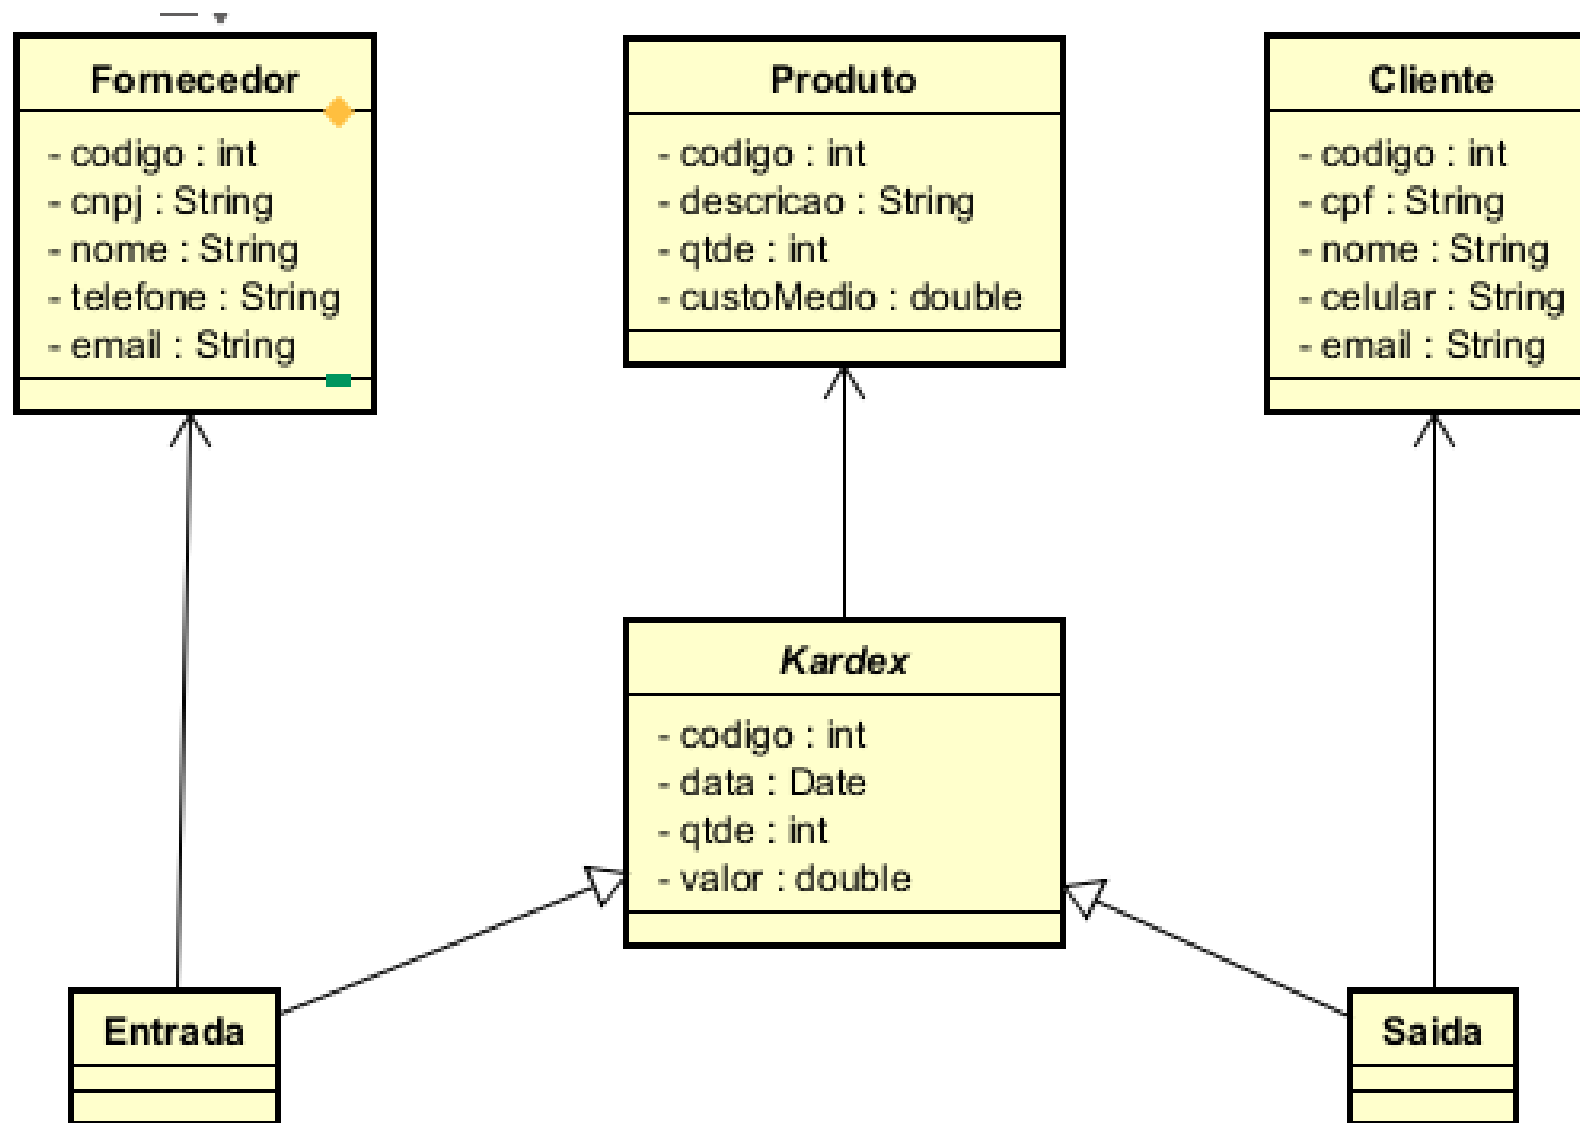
Fornecedor
- codigo : int
- cnpj : String
- nome : String
- telefone : String
- email : String

Produto
- codigo : int
- descricao : String
- qtde : int
- custoMedio : double

Cliente
- codigo : int
- cpf : String
- nome : String
- celular : String
- email : String

Kardex
- codigo : int
- data : Date
- qtde : int
- valor : double

Entrada

Saida